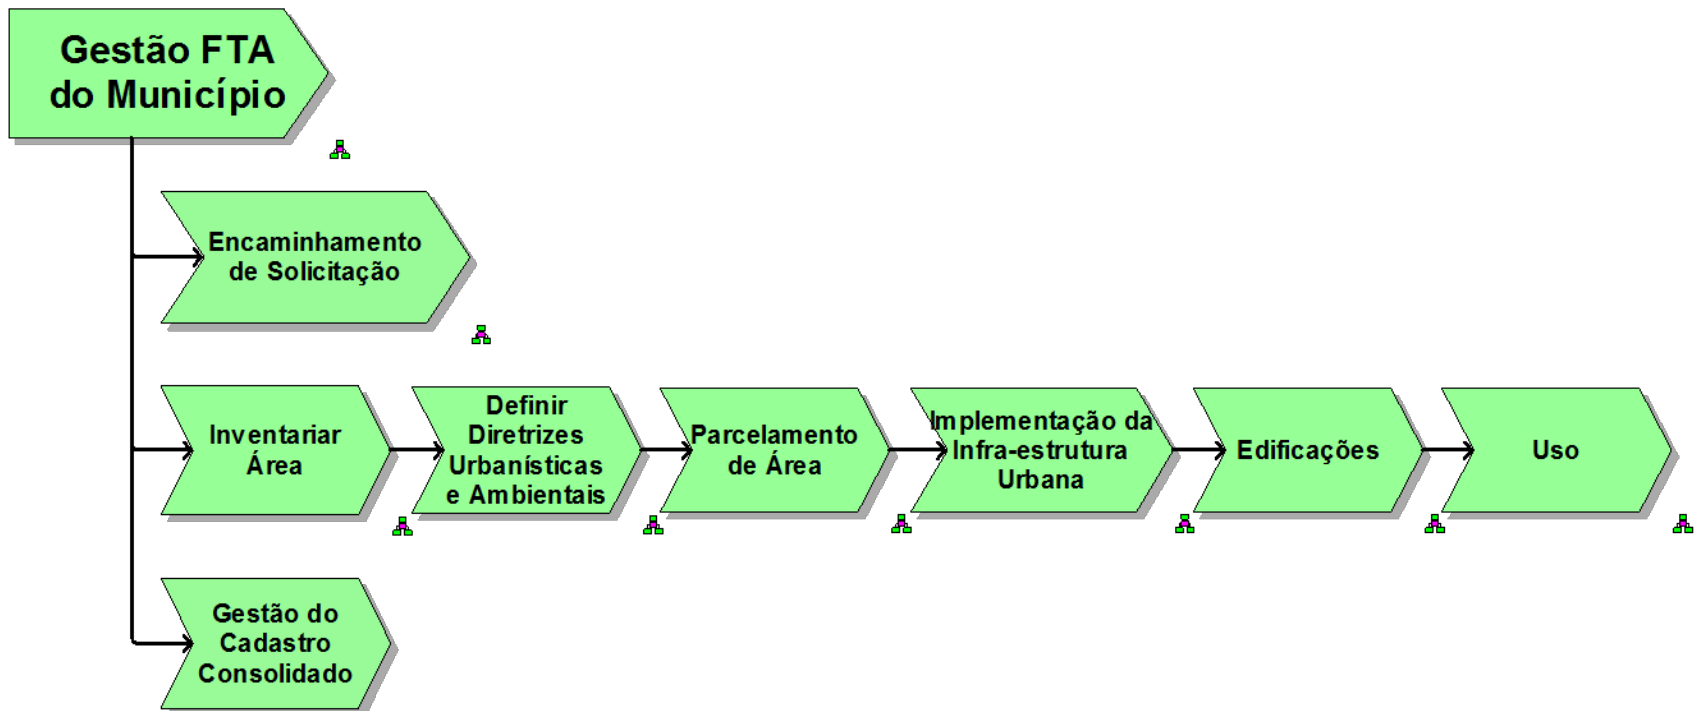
Gestão FTA do Município

Encaminhamento de Solicitação

Inventariar Área

Definir Diretrizes Urbanísticas e Ambientais

Parcelamento de Área

Implementação da Infra-estrutura Urbana

Edificações

Uso

Gestão do Cadastro Consolidado